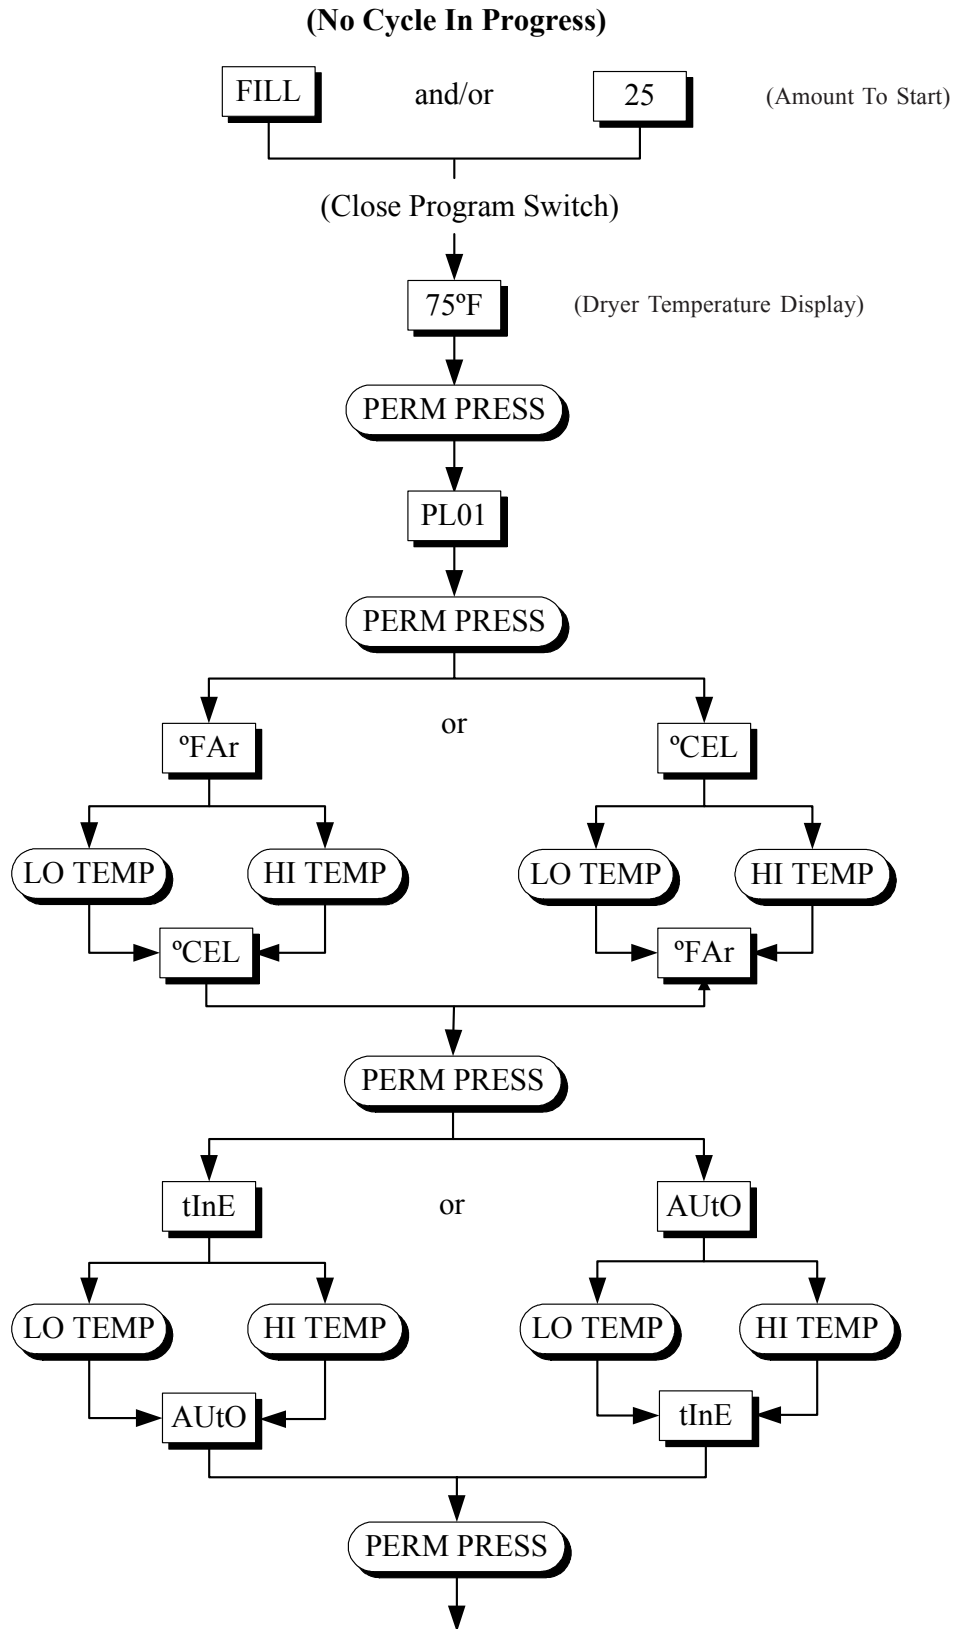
(No Cycle In Progress)

FILL and/or 25 (Amount To Start)

(Close Program Switch)

75ºF (Dryer Temperature Display)

PERM PRESS

PL01

PERM PRESS

ºFAr or ºCEL

LO TEMP HI TEMP LO TEMP HI TEMP

ºCEL ºFAr

PERM PRESS

tInE or AUtO

LO TEMP HI TEMP LO TEMP HI TEMP

AUtO tInE

PERM PRESS